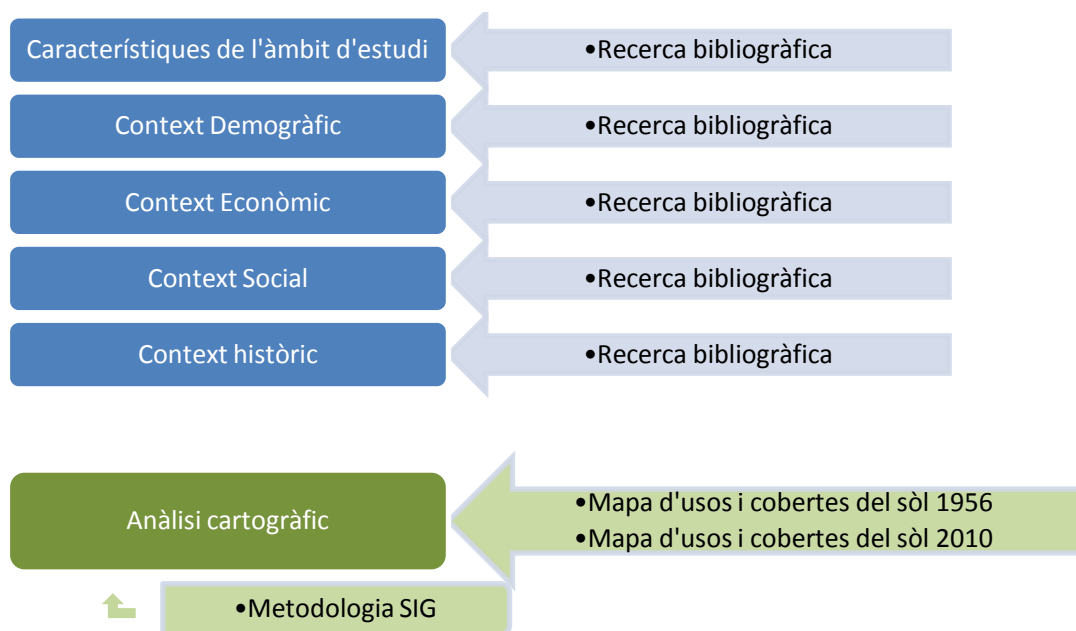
Característiques de l'àmbit d'estudi

•Recerca bibliogràfica

Context Demogràfic

•Recerca bibliogràfica

Context Econòmic

•Recerca bibliogràfica

Context Social

•Recerca bibliogràfica

Context històric

•Recerca bibliogràfica

Anàlisi cartogràfic

•Mapa d'usos i cobertes del sòl 1956
•Mapa d'usos i cobertes del sòl 2010

•Metodologia SIG